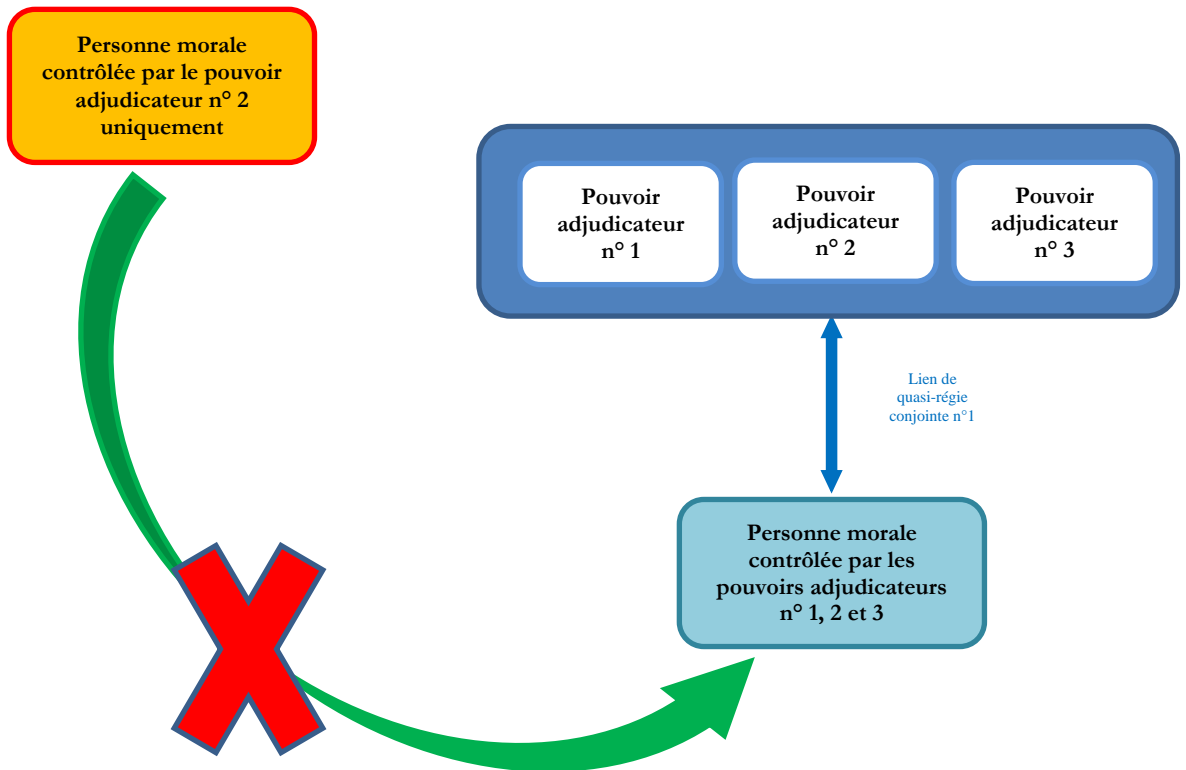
Personne morale contrôlée par le pouvoir adjudicateur n° 2 uniquement

Pouvoir adjudicateur n° 1

Pouvoir adjudicateur n° 2

Pouvoir adjudicateur n° 3

Lien de quasi-régie conjointe n°1

Personne morale contrôlée par les pouvoirs adjudicateurs n° 1, 2 et 3